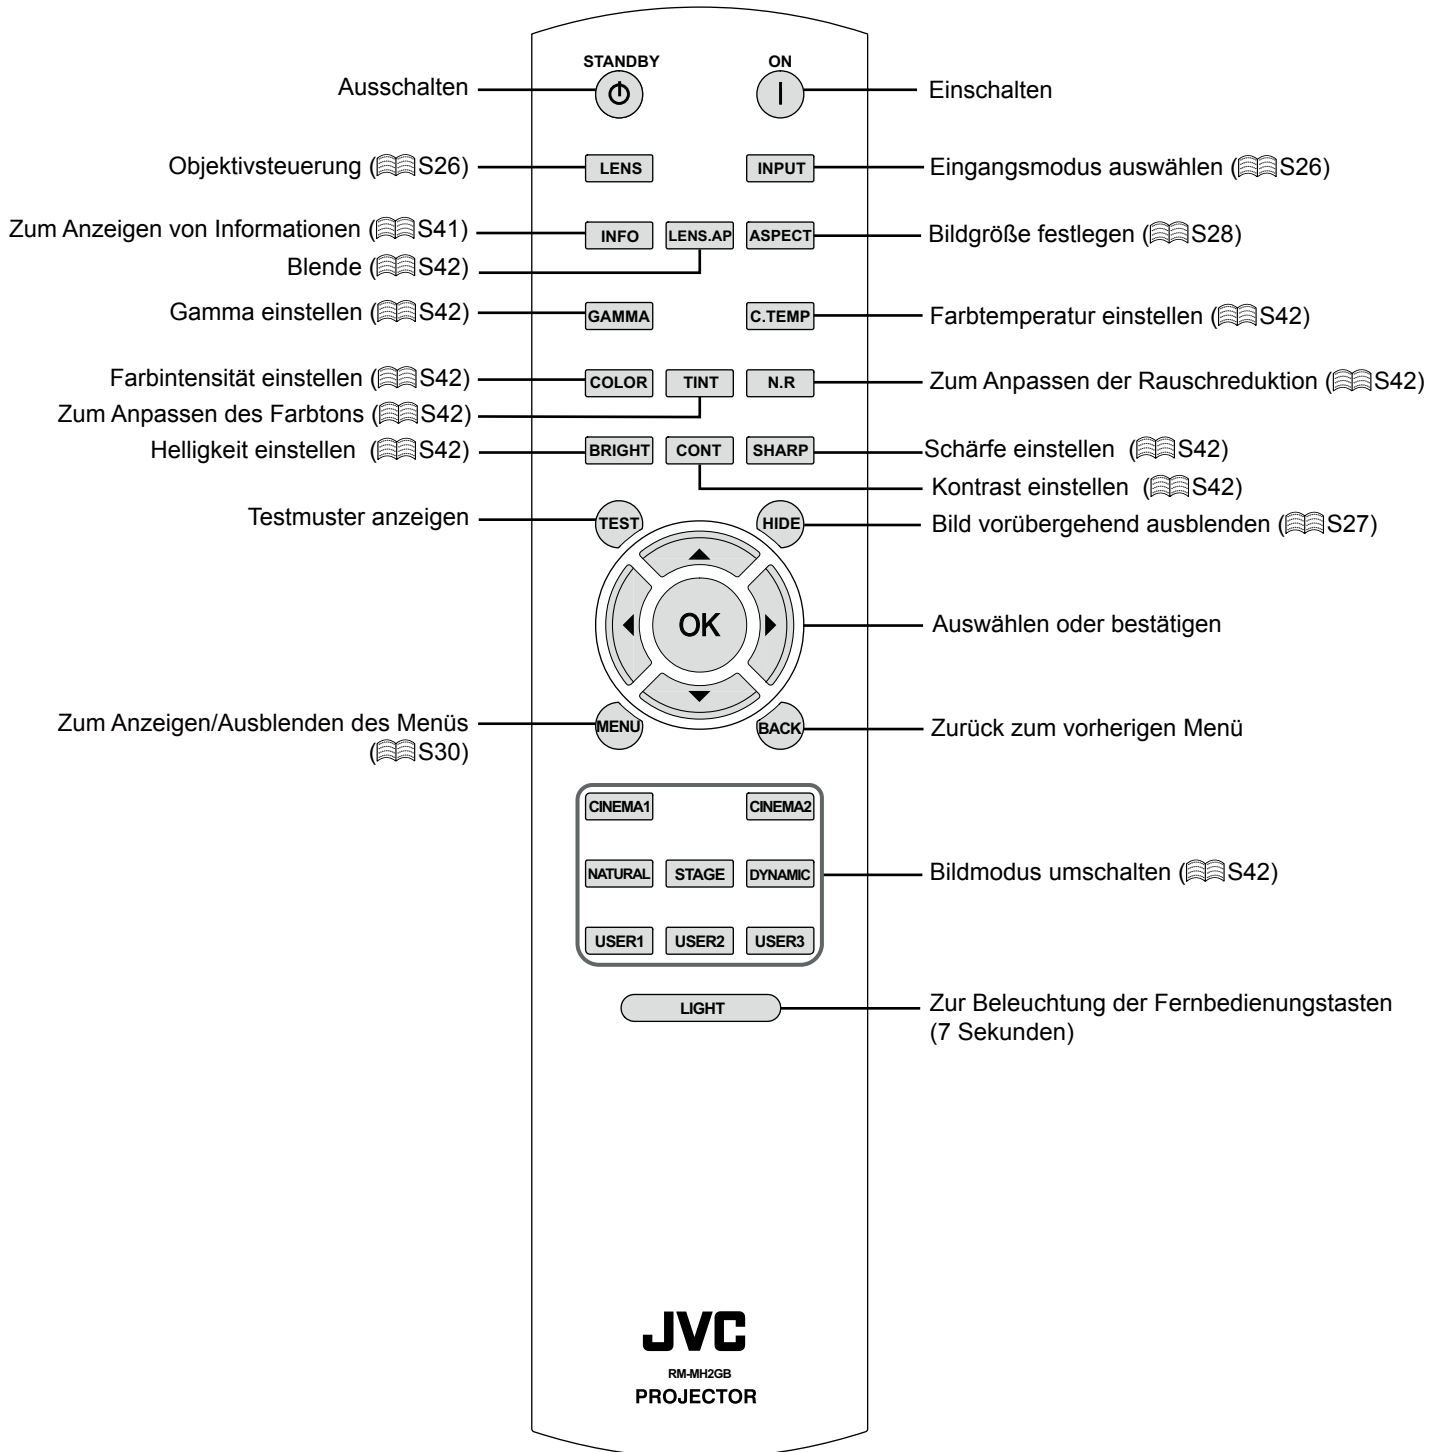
STANDBY
ON

Ausschalten
Einschalten

Objektivsteuerung (S26)
LENS
INPUT
Eingangsmodus auswählen (S26)

Zum Anzeigen von Informationen (S41)
INFO
LENS.AP
ASPECT
Bildgröße festlegen (S28)
Blende (S42)

Gamma einstellen (S42)
GAMMA
C.TEMP
Farbtemperatur einstellen (S42)

Farbintensität einstellen (S42)
COLOR
TINT
N.R
Zum Anpassen der Rauschreduktion (S42)
Zum Anpassen des Farbtons (S42)

Helligkeit einstellen (S42)
BRIGHT
CONT
SHARP
Schärfe einstellen (S42)
Kontrast einstellen (S42)

Testmuster anzeigen
TEST
HIDE
Bild vorübergehend ausblenden (S27)

OK
Auswählen oder bestätigen

Zum Anzeigen/Ausblenden des Menüs (S30)
MENU
BACK
Zurück zum vorherigen Menü

CINEMA1
CINEMA2
NATURAL
STAGE
DYNAMIC
Bildmodus umschalten (S42)
USER1
USER2
USER3

LIGHT
Zur Beleuchtung der Fernbedienungstasten (7 Sekunden)

JVC
RM-MH2GB
PROJECTOR